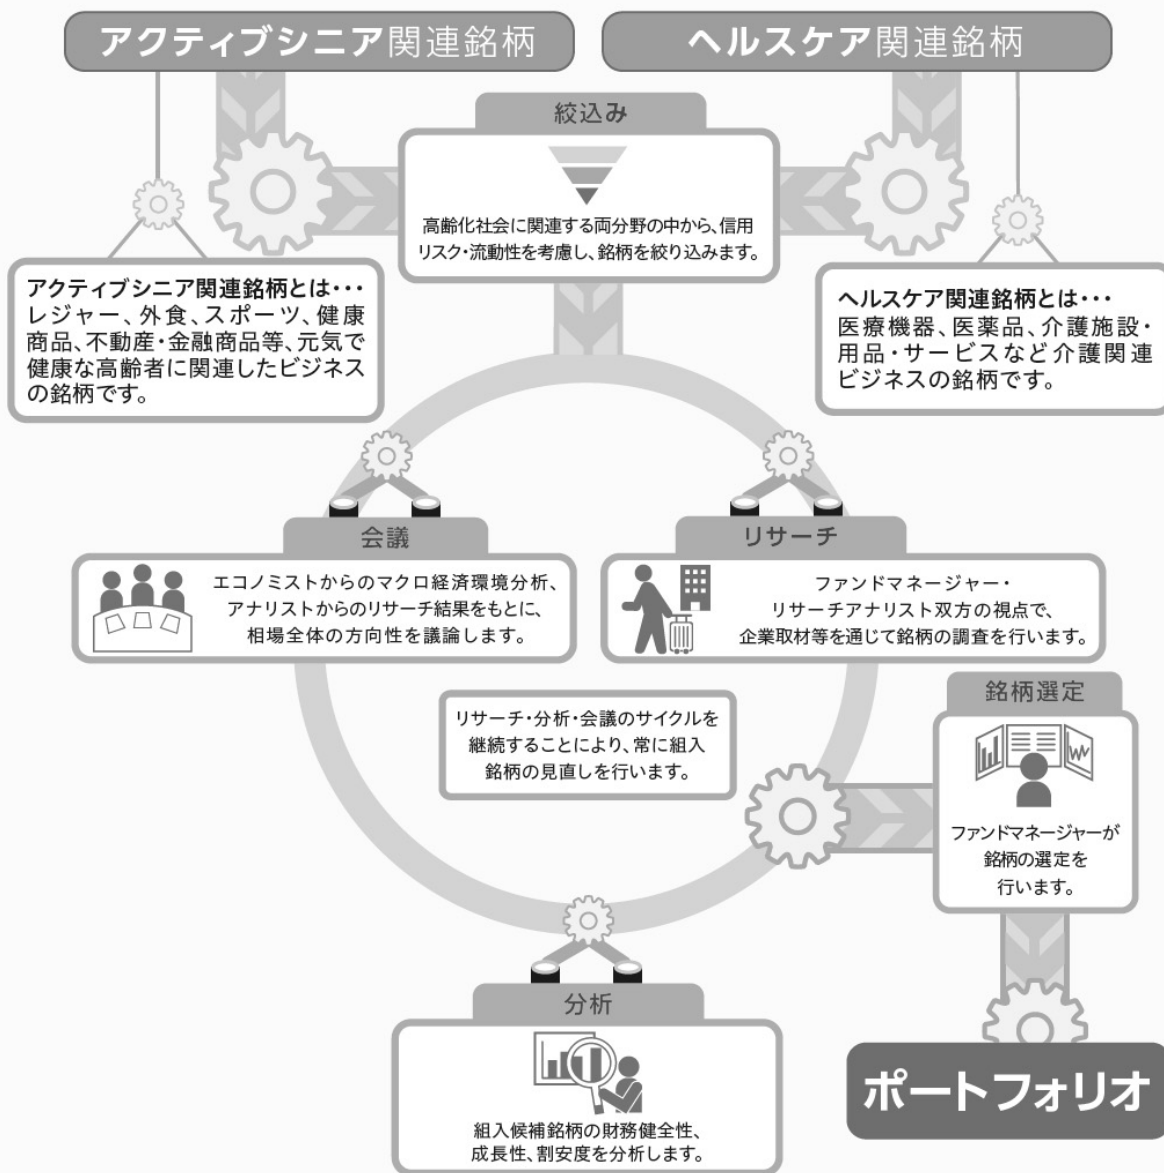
アクティブシニア関連銘柄

ヘルスケア関連銘柄

絞込み

高齢化社会に関連する両分野の中から、信用リスク・流動性を考慮し、銘柄を絞り込みます。

アクティブシニア関連銘柄とは・・・
レジャー、外食、スポーツ、健康商品、不動産・金融商品等、元気で健康な高齢者に関連したビジネスの銘柄です。

ヘルスケア関連銘柄とは・・・
医療機器、医薬品、介護施設・用品・サービスなど介護関連ビジネスの銘柄です。

会議

エコノミストからのマクロ経済環境分析、アナリストからのリサーチ結果をもとに、相場全体の方向性を議論します。

リサーチ

ファンドマネージャー・リサーチアナリスト双方の視点で、企業取材等を通じて銘柄の調査を行います。

リサーチ・分析・会議のサイクルを継続することにより、常に組入銘柄の見直しを行います。

銘柄選定

ファンドマネージャーが銘柄の選定を行います。

分析

組入候補銘柄の財務健全性、成長性、割安度を分析します。

ポートフォリオ